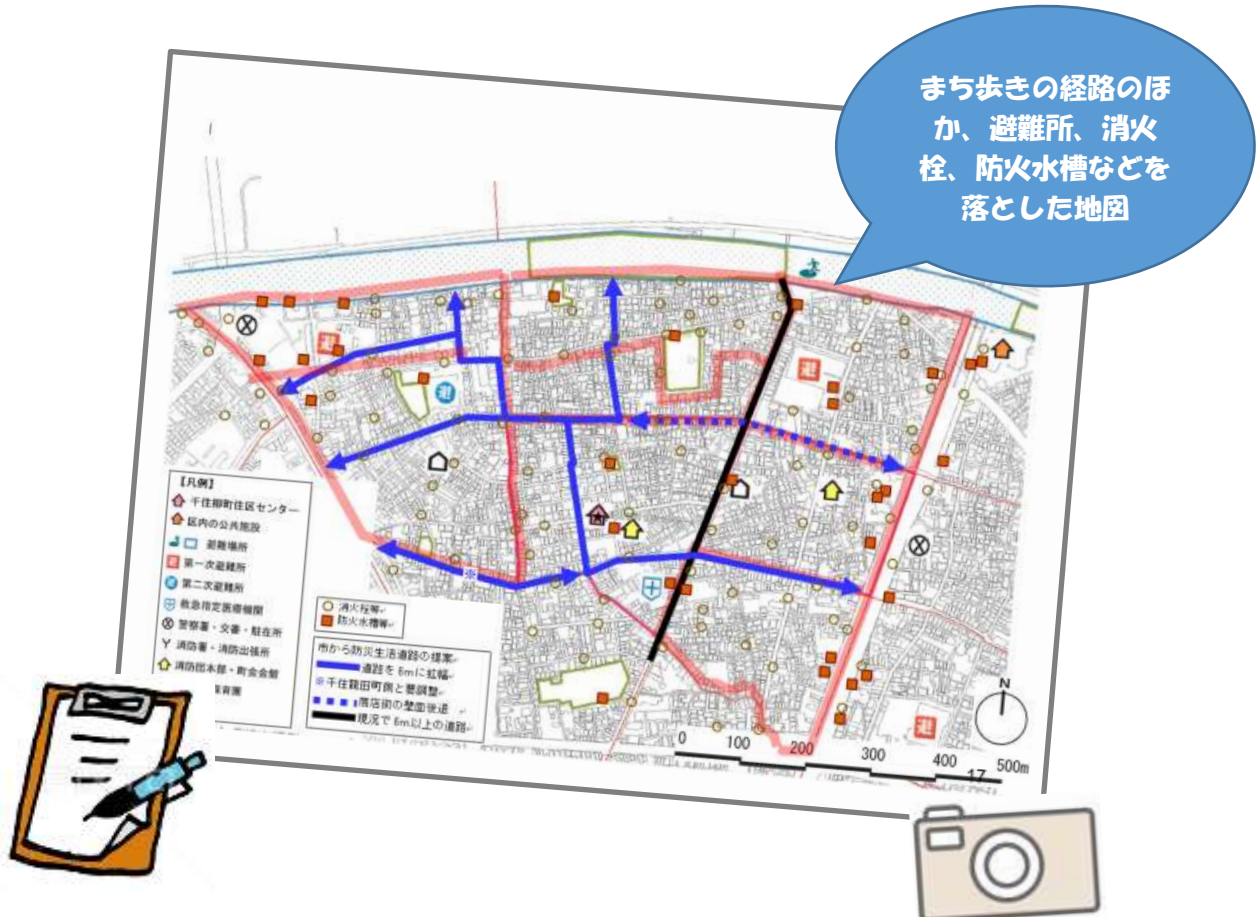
まち歩きの経路のほか、避難所、消火栓、防火水槽などを落とした地図

【凡例】
千住柳町住区センター
区内の公共施設
避難場所
第一次避難所
第二次避難所
救急指定医療機関
警察署・交番・駐在所
消防署・消防出張所
消防団本部・町会会館
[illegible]育園

消火栓等
防火水槽等

市から防災生活道路の提案
道路を 6m に拡幅
千住龍田町側と要調整
商店街の壁面後退
現況で 6m 以上の道路

避
避
避
避

N

0 100 200 300 400 500m

17